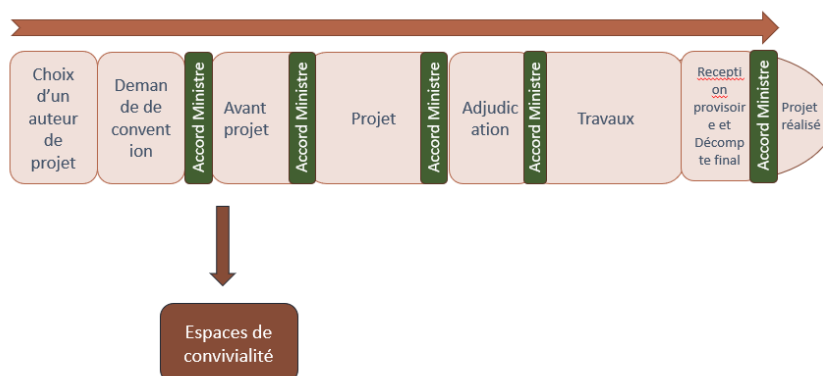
Choix d'un auteur de projet

Demande de convention

Accord Ministre

Avant projet

Accord Ministre

Projet

Accord Ministre

Adjudication

Accord Ministre

Travaux

Reception provisoire et Décompte final

Accord Ministre

Projet réalisé

Espaces de convivialité